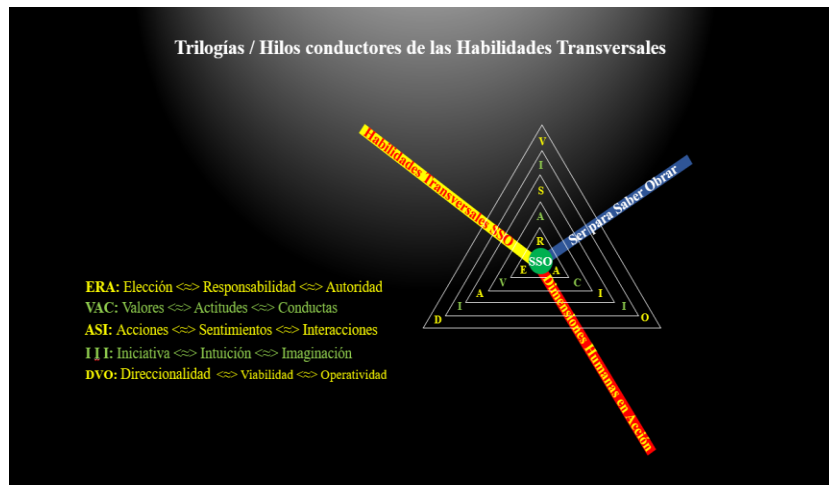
Trilogías / Hilos conductores de las Habilidades Transversales

Habilidades Transversales SSO

Ser para Saber Obrar

Dimensiones Humanas en Acción

V
I
S
A
R
E
SSO
A
C
V
I
A
I
D
I
O

ERA: Elección <=> Responsabilidad <=> Autoridad
VAC: Valores <=> Actitudes <=> Conductas
ASI: Acciones <=> Sentimientos <=> Interacciones
I I I: Iniciativa <=> Intuición <=> Imaginación
DVO: Direccionalidad <=> Viabilidad <=> Operatividad